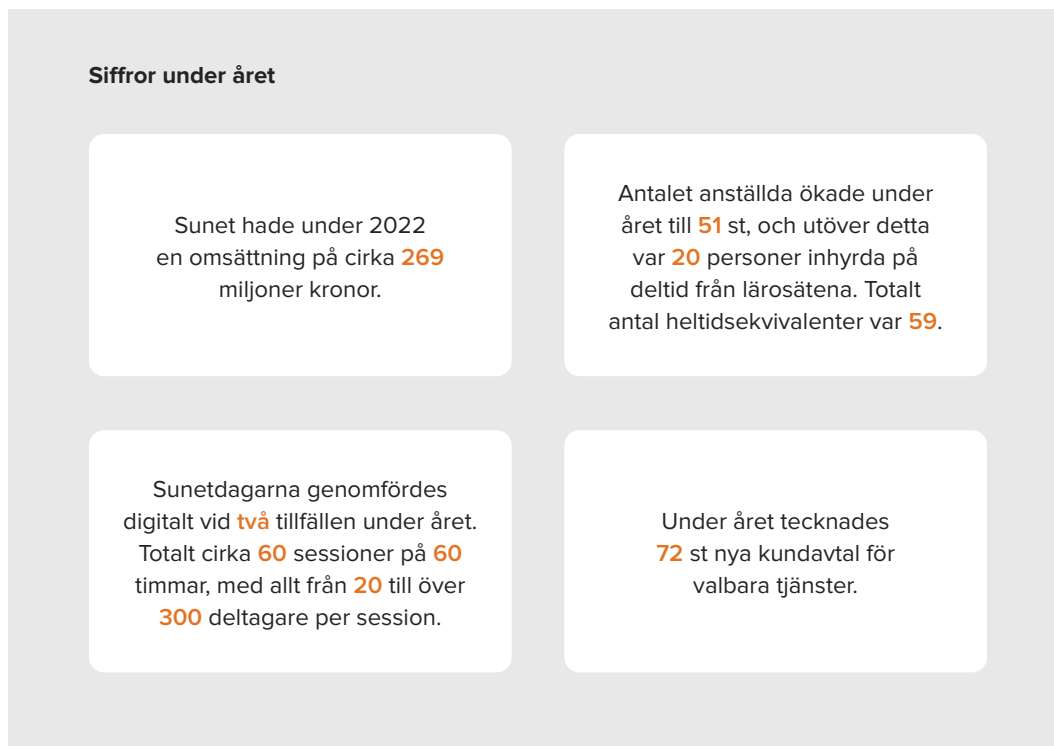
Siffror under året

Sunet hade under 2022 en omsättning på cirka 269 miljoner kronor.

Antalet anställda ökade under året till 51 st, och utöver detta var 20 personer inhyrda på deltid från lärosätena. Totalt antal heltidsekvivalenter var 59.

Sunetdagarna genomfördes digitalt vid två tillfällen under året. Totalt cirka 60 sessioner på 60 timmar, med allt från 20 till över 300 deltagare per session.

Under året tecknades 72 st nya kundavtal för valbara tjänster.